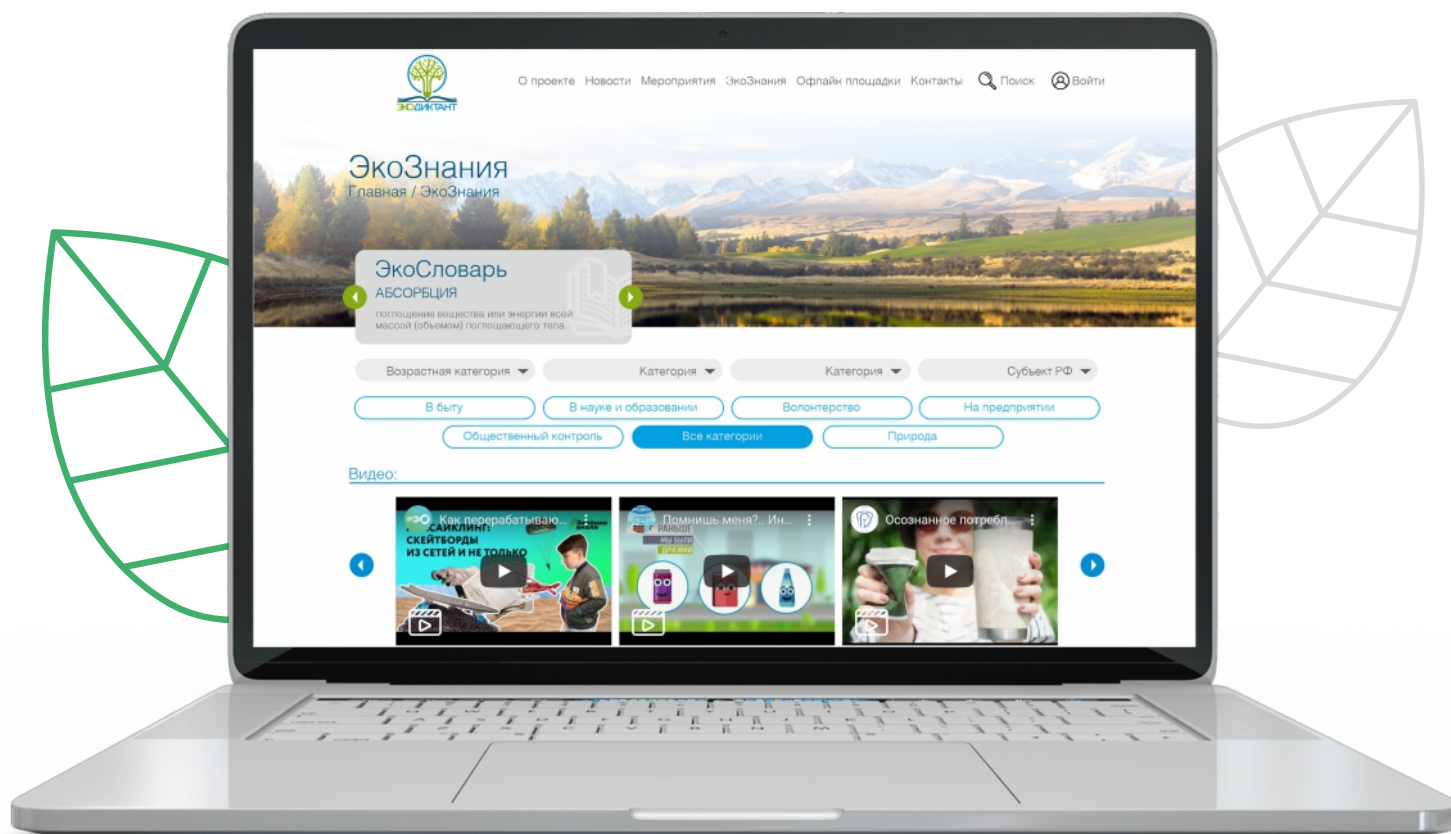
ЭКОДИКТАНТ

О проекте Новости Мероприятия ЭкоЗнания Офлайн площадки Контакты Поиск Войти

ЭкоЗнания
Главная / ЭкоЗнания

ЭкоСловарь
АБСОРБЦИЯ
поглощение вещества или энергии всей массой (объемом) поглощающего тела

Возрастная категория
Категория
Категория
Субъект РФ

В быту
В науке и образовании
Волонтерство
На предприятии
Общественный контроль
Все категории
Природа

Видео:

Как перерабатываю...
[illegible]САЙКЛИНГ: СКЕЙТБОРДЫ ИЗ СЕТЕЙ И НЕ ТОЛЬКО

Помнишь меня?.. Ин...
РАНЬШЕ МЫ БЫЛИ ДРУГИМИ

Осознанное потребл...